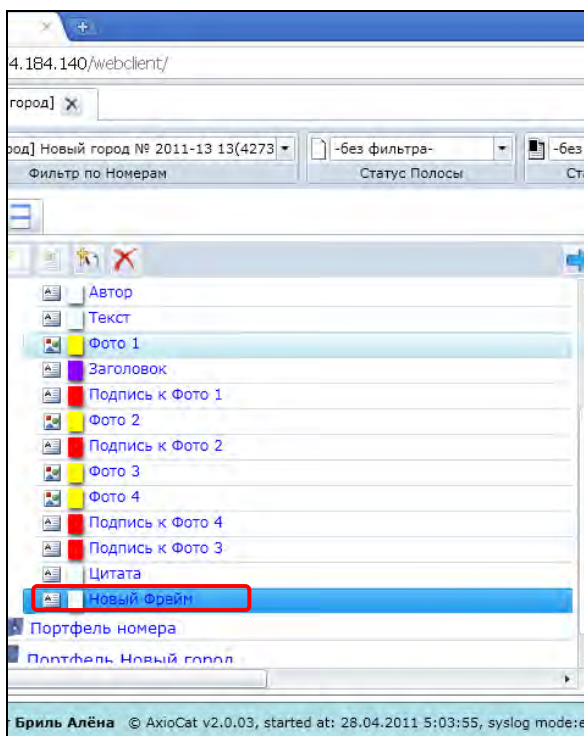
4.184.140/webclient/

город] ✕

род] Новый город № 2011-13 13(4273
Фильтр по Номерам

-без фильтра-
Статус Полосы

-без
Ста

Автор
Текст
Фото 1
Заголовок
Подпись к Фото 1
Фото 2
Подпись к Фото 2
Фото 3
Фото 4
Подпись к Фото 4
Подпись к Фото 3
Цитата
Новый Фрейм
Портфель номера
Портфель Новый город

Бриль Алёна © AxioCat v2.0.03, started at: 28.04.2011 5:03:55, syslog mode:e